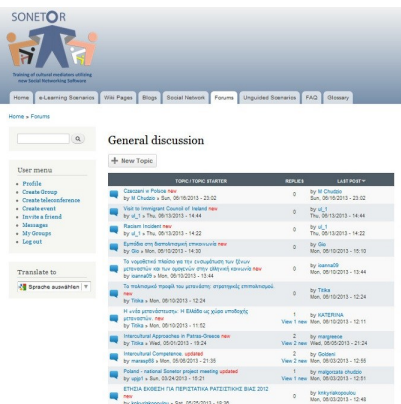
SONETOR

Training of cultural mediators utilizing new Social Networking Software

Home | e-Learning Scenarios | Wiki Pages | Blogs | Social Network | Forums | Unguided Scenarios | FAQ | Glossary

Home » Forums

User menu
• Profile
• Create Group
• Create teleconference
• Create event
• Invite a friend
• Messages
• My Groups
• Log out

Translate to
Sprache auswählen

General discussion

+ New Topic

| TOPIC / TOPIC STARTER | REPLIES | LAST POST |
|---|---|---|
| Czarzani w Polsce new By M Chudzio » Sun, 06/16/2013 - 23:02 | 0 | By M Chudzio Sun, 06/16/2013 - 23:02 |
| Visit to Immigrant Council of Ireland new By ul_1 » Thu, 06/13/2013 - 14:44 | 0 | By ul_1 Thu, 06/13/2013 - 14:44 |
| Racism Incident new By ul_1 » Thu, 06/13/2013 - 14:22 | 0 | By ul_1 Thu, 06/13/2013 - 14:22 |
| Εμπόδια στη διαπολιτισμική επικοινωνία new By Glo » Mon, 06/10/2013 - 14:30 | 0 | By Glo Mon, 06/10/2013 - 15:10 |
| Το νομοθετικό πλαίσιο για την ενσωμάτωση των ξένων μεταναστών και των ομογενών στην ελληνική κοινωνία new By ioanna09 » Mon, 06/10/2013 - 13:44 | 0 | By ioanna09 Mon, 06/10/2013 - 13:44 |
| Το πολιτισμικό τμήμα του μετανάστη: στρατηγικές επιτυχίας new By Titika » Mon, 06/10/2013 - 12:24 | 0 | By Titika Mon, 06/10/2013 - 12:24 |
| Η κινδα μεταναστευσης: Η Ελλάδα ως χώρα υποδοχής μεταναστών. new By Titika » Mon, 06/10/2013 - 11:52 | 1 View 1 new | By KATERINA Mon, 06/10/2013 - 12:11 |
| Intercultural Approaches in Patras-Greece new By Titika » Wed, 05/01/2013 - 19:24 | 2 View 2 new | By margreece Wed, 06/05/2013 - 21:24 |
| Intercultural Competence, updated By mausap58 » Mon, 05/06/2013 - 21:35 | 2 View 2 new | By Goldeni Mon, 06/03/2013 - 12:55 |
| Poland - national Sonetor project meeting updated By ugjd1 » Sun, 03/24/2013 - 15:21 | 1 View 1 new | By malgorzata chudzio Mon, 06/03/2013 - 12:51 |
| ΕΤΗΣΙΑ ΕΚΘΕΣΗ ΓΙΑ ΠΕΡΙΣΤΑΤΙΚΑ ΡΑΤΣΙΣΤΙΚΗΣ ΒΙΑΣ 2012 new By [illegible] » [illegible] | 0 | By kntxyriakopoulou Mon, 06/03/2013 - 12:48 |